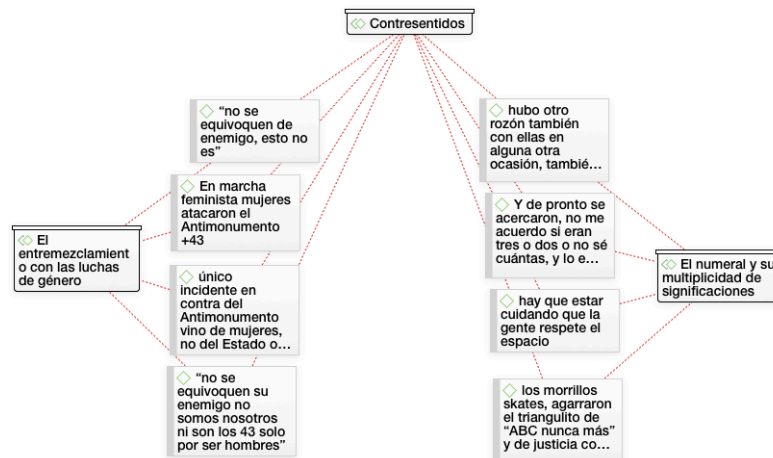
Contresentidos

"no se equivoquen de enemigo, esto no es"

En marcha feminista mujeres atacaron el Antimonumento +43

único incidente en contra del Antimonumento vino de mujeres, no del Estado o…

"no se equivoquen su enemigo no somos nosotros ni son los 43 solo por ser hombres"

El entremezclamiento con las luchas de género

hubo otro rozón también con ellas en alguna otra ocasión, tambié…

Y de pronto se acercaron, no me acuerdo si eran tres o dos o no sé cuántas, y lo e…

hay que estar cuidando que la gente respete el espacio

los morrillos skates, agarraron el triangulito de "ABC nunca más" y de justicia co…

El numeral y su multiplicidad de significaciones